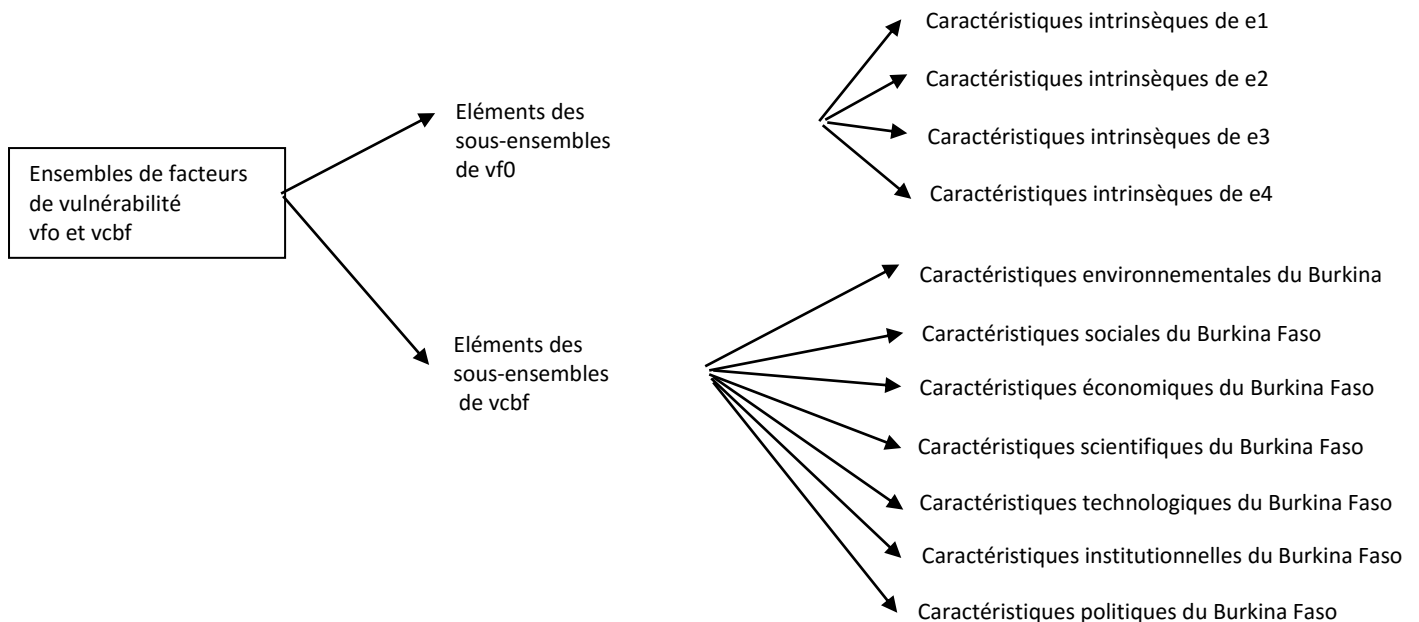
Ensembles de facteurs de vulnérabilité vfo et vcbf

Eléments des sous-ensembles de vf0

Caractéristiques intrinsèques de e1

Caractéristiques intrinsèques de e2

Caractéristiques intrinsèques de e3

Caractéristiques intrinsèques de e4

Eléments des sous-ensembles de vcbf

Caractéristiques environnementales du Burkina

Caractéristiques sociales du Burkina Faso

Caractéristiques économiques du Burkina Faso

Caractéristiques scientifiques du Burkina Faso

Caractéristiques technologiques du Burkina Faso

Caractéristiques institutionnelles du Burkina Faso

Caractéristiques politiques du Burkina Faso